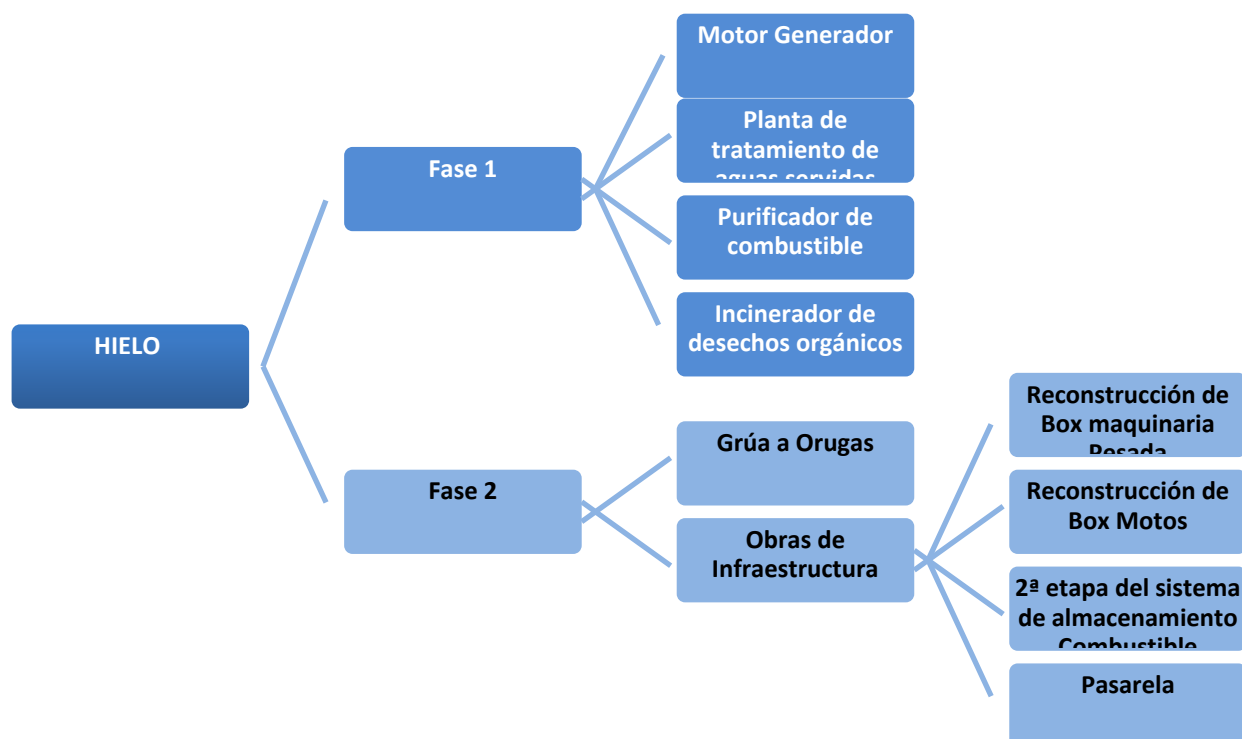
HIELO

Fase 1

Motor Generador

Planta de tratamiento de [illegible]

Purificador de combustible

Incinerador de desechos orgánicos

Fase 2

Grúa a Orugas

Obras de Infraestructura

Reconstrucción de Box maquinaria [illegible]

Reconstrucción de Box Motos

2ª etapa del sistema de almacenamiento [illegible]

Pasarela